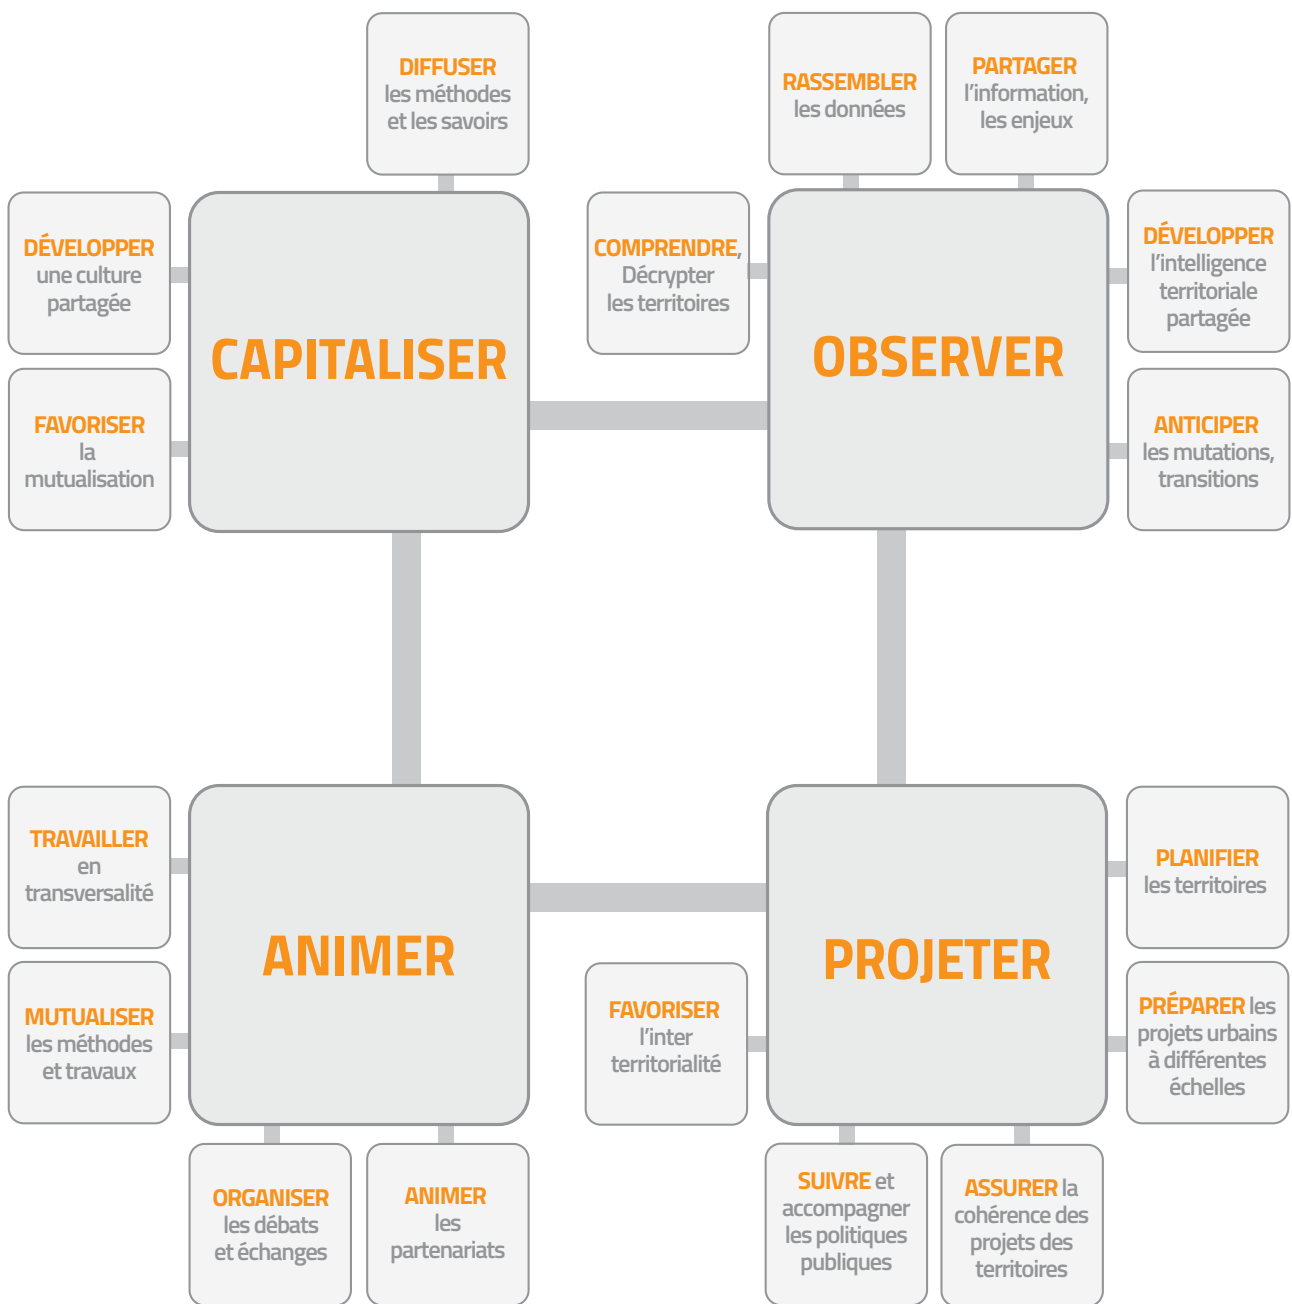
DIFFUSER les méthodes et les savoirs

RASSEMBLER les données

PARTAGER l'information, les enjeux

DÉVELOPPER une culture partagée

FAVORISER la mutualisation

CAPITALISER

COMPRENDRE, Décrypter les territoires

OBSERVER

DÉVELOPPER l'intelligence territoriale partagée

ANTICIPER les mutations, transitions

TRAVAILLER en transversalité

MUTUALISER les méthodes et travaux

ANIMER

FAVORISER l'inter territorialité

PROJETER

PLANIFIER les territoires

PRÉPARER les projets urbains à différentes échelles

ORGANISER les débats et échanges

ANIMER les partenariats

SUIVRE et accompagner les politiques publiques

ASSURER la cohérence des projets des territoires